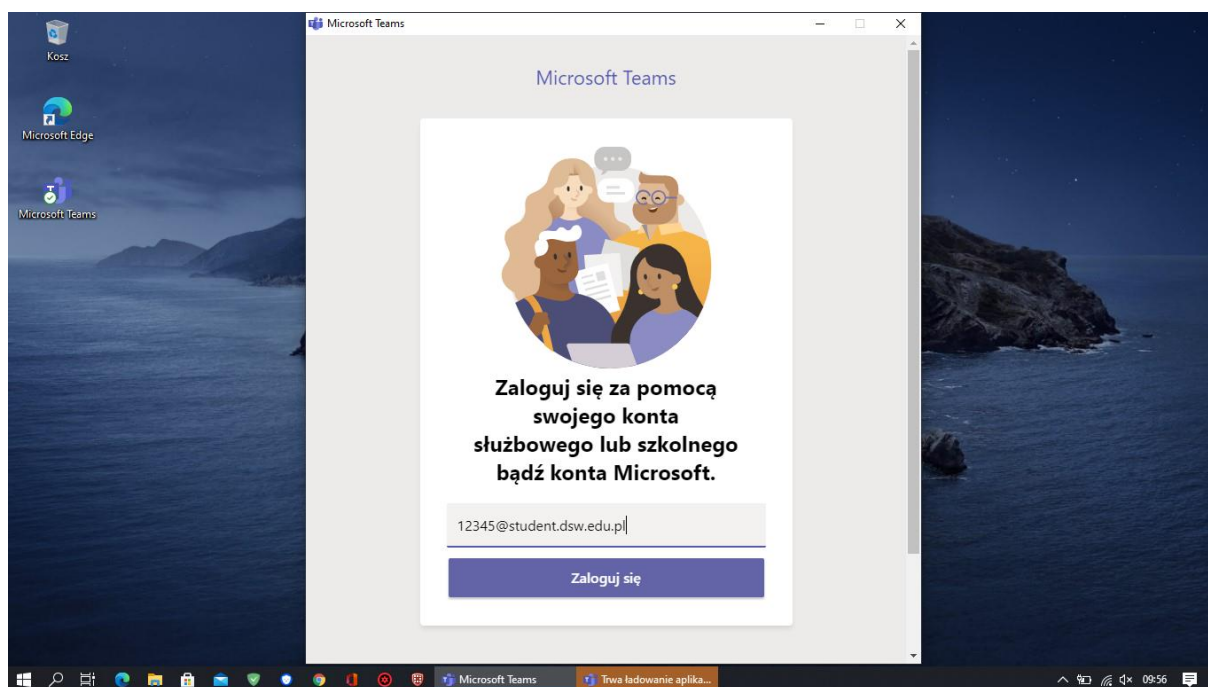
Kosz

Microsoft Edge

Microsoft Teams

Microsoft Teams

Microsoft Teams

Zaloguj się za pomocą swojego konta służbowego lub szkolnego bądź konta Microsoft.

12345@student.dsw.edu.pl

Zaloguj się

Microsoft Teams

Trwa ładowanie aplika...

09:56